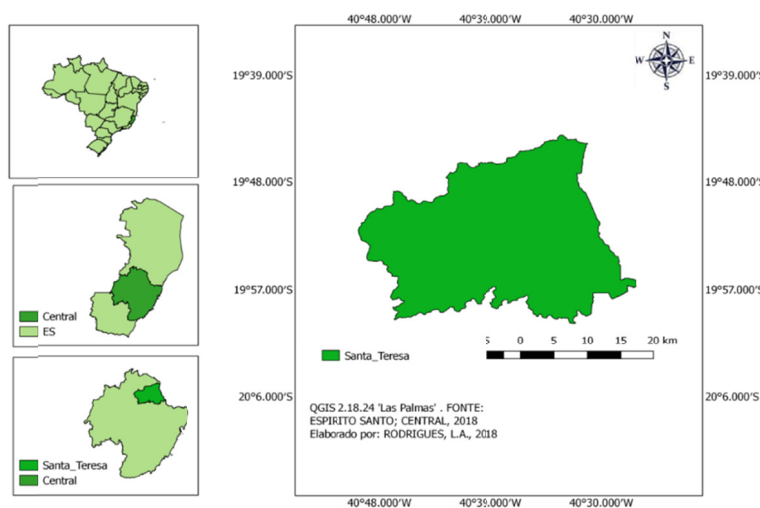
40°48.000'W 40°39.000'W 40°30.000'W

19°39.000'S 19°39.000'S

19°48.000'S 19°48.000'S

19°57.000'S 19°57.000'S

20°6.000'S 20°6.000'S

N
W E
S

Central
ES

Santa_Teresa
Central

Santa_Teresa

5 0 5 10 15 20 km

QGIS 2.18.24 'Las Palmas' . FONTE: ESPIRITO SANTO; CENTRAL, 2018
Elaborado por: RODRIGUES, L.A., 2018

40°48.000'W 40°39.000'W 40°30.000'W